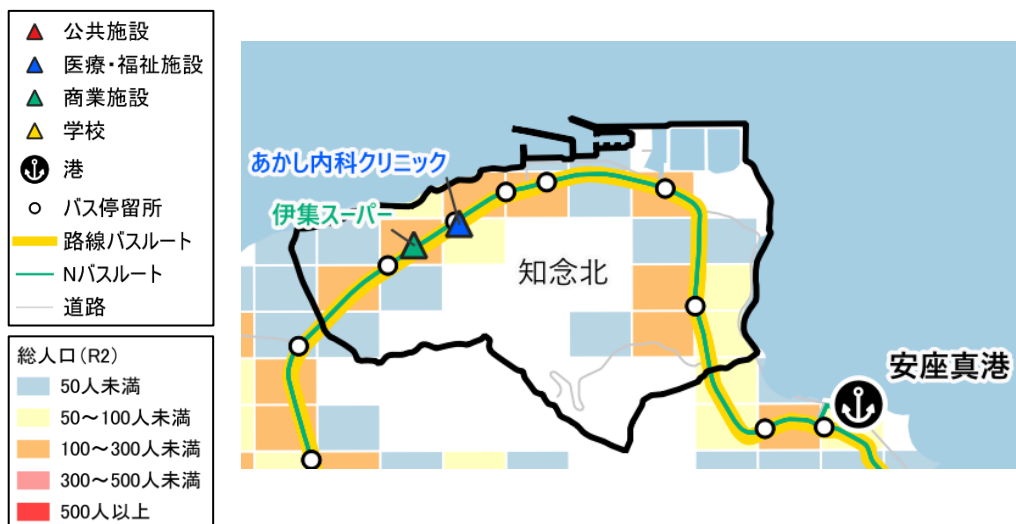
公共施設
医療・福祉施設
商業施設
学校
港
バス停留所
路線バスルート
Nバスルート
道路

総人口(R2)
50人未満
50～100人未満
100～300人未満
300～500人未満
500人以上

あかし内科クリニック
伊集スーパー
知念北
安座真港